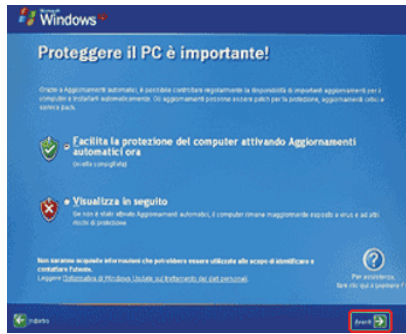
Microsoft Windows XP

Proteggere il PC è importante!

Grazie a Aggiornamenti automatici, è possibile controllare regolarmente la disponibilità di importanti aggiornamenti per il computer e installarli automaticamente. Gli aggiornamenti possono essere patch per la protezione, aggiornamenti critici e service pack.

Facilita la protezione del computer attivando Aggiornamenti automatici ora
(Scelta consigliata)

Visualizza in seguito
Se non è stato attivato Aggiornamenti automatici, il computer rimane maggiormente esposto a virus e ad altri rischi di protezione

Non saranno acquisite informazioni che potrebbero essere utilizzate allo scopo di identificare e contattare l'utente.
Leggere l'informativa di Windows Update sul trattamento dei dati personali.

Per assistenza, fare clic qui o premere F1

Indietro

Avanti